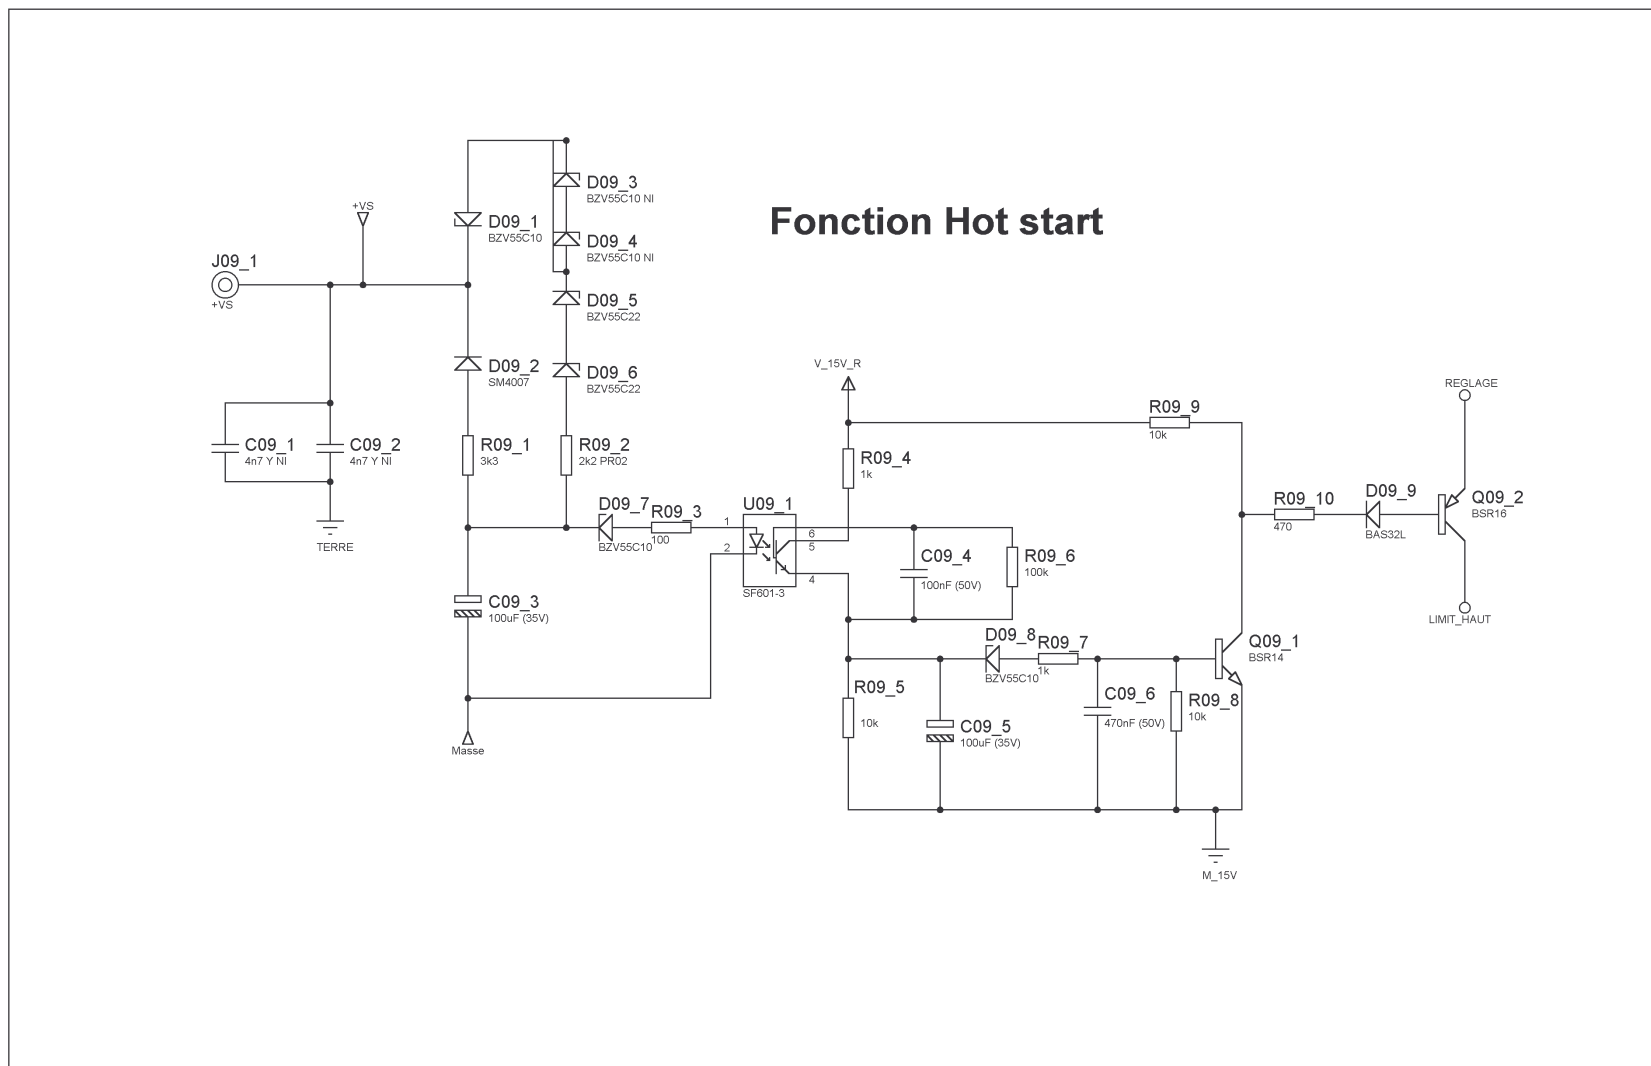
Fonction Hot start

J09_1
+VS
+VS
C09_1
4n7 Y NI
C09_2
4n7 Y NI
TERRE
D09_1
BZV55C10
D09_2
SM4007
R09_1
3k3
C09_3
100uF (35V)
Masse
D09_3
BZV55C10 NI
D09_4
BZV55C10 NI
D09_5
BZV55C22
D09_6
BZV55C22
R09_2
2k2 PR02
D09_7
BZV55C10
R09_3
100
U09_1
1
2
6
5
4
SF601-3
V_15V_R
R09_4
1k
C09_4
100nF (50V)
R09_6
100k
R09_5
10k
C09_5
100uF (35V)
D09_8
BZV55C10
R09_7
1k
C09_6
470nF (50V)
R09_8
10k
R09_9
10k
Q09_1
BSR14
M_15V
R09_10
470
D09_9
BAS32L
Q09_2
BSR16
REGLAGE
LIMIT_HAUT